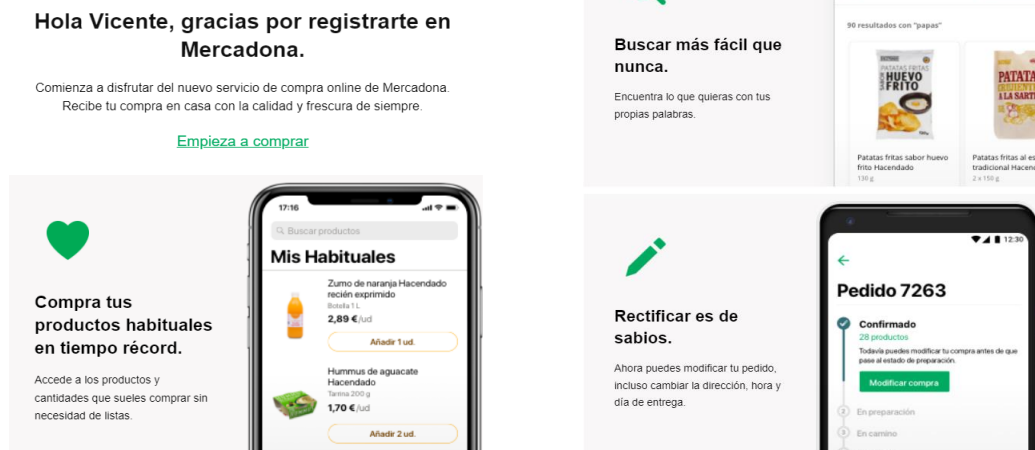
Hola Vicente, gracias por registrarte en Mercadona.

Comienza a disfrutar del nuevo servicio de compra online de Mercadona. Recibe tu compra en casa con la calidad y frescura de siempre.

Empieza a comprar

Compra tus productos habituales en tiempo récord.

Accede a los productos y cantidades que sueles comprar sin necesidad de listas.

17:16

Buscar productos

Mis Habituales

Zumo de naranja Hacendado recién exprimido
Botella 1 L
2,89 €/ud
Añadir 1 ud.

Hummus de aguacate Hacendado
Tarrina 200 g
1,70 €/ud
Añadir 2 ud.

Buscar más fácil que nunca.

Encuentra lo que quieras con tus propias palabras.

90 resultados con "papas"

HACENDADO
PATATAS FRITAS
SABOR HUEVO FRITO

Patatas fritas sabor huevo frito Hacendado
130 g

PATATAS
A LA SARTÉN

Patatas fritas al es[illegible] tradicional Hacend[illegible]
2 x 150 g

Rectificar es de sabios.

Ahora puedes modificar tu pedido, incluso cambiar la dirección, hora y día de entrega.

12:30

Pedido 7263

Confirmado
28 productos
Todavía puedes modificar tu compra antes de que pase al estado de preparación.
Modificar compra

2 En preparación

3 En camino